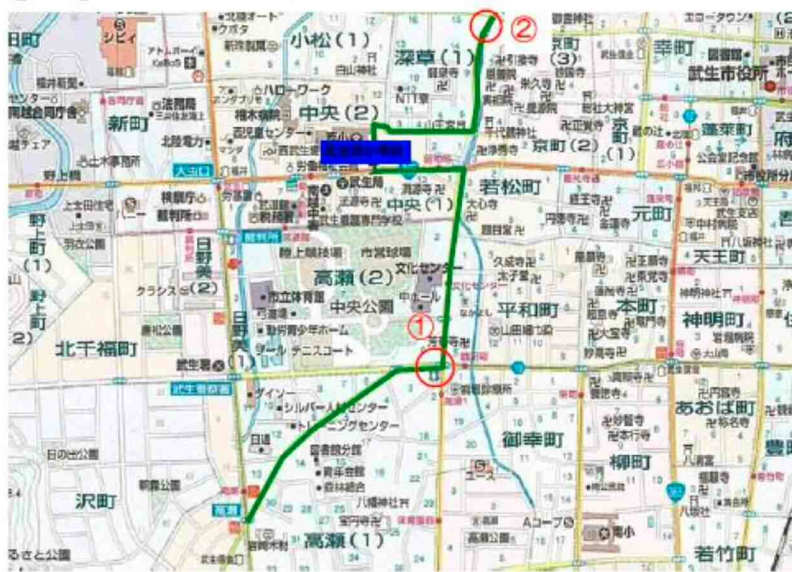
②
①
北陸オート
シピィ
小松(1)
深草(1)
京町(3)
幸町
武生市役所
新町
中央(2)
ハローワーク
NTT東
京町(2)
蓬莱町
京町(1)
若松町
中央(1)
元町
野上町(1)
日野美(2)
高瀬(2)
文化センター
平和町
本町
天王町
神明町
中央公園
北千福町
日野美(1)
武生署
あおば町
御幸町
柳町
沢町
高瀬(1)
若竹町
市立体育館
テニスコート
シルバー人材センター
図書館分館
八幡神社
Aコープ
ユース
日の出公園
陸上競技場
市営球場
裁判所